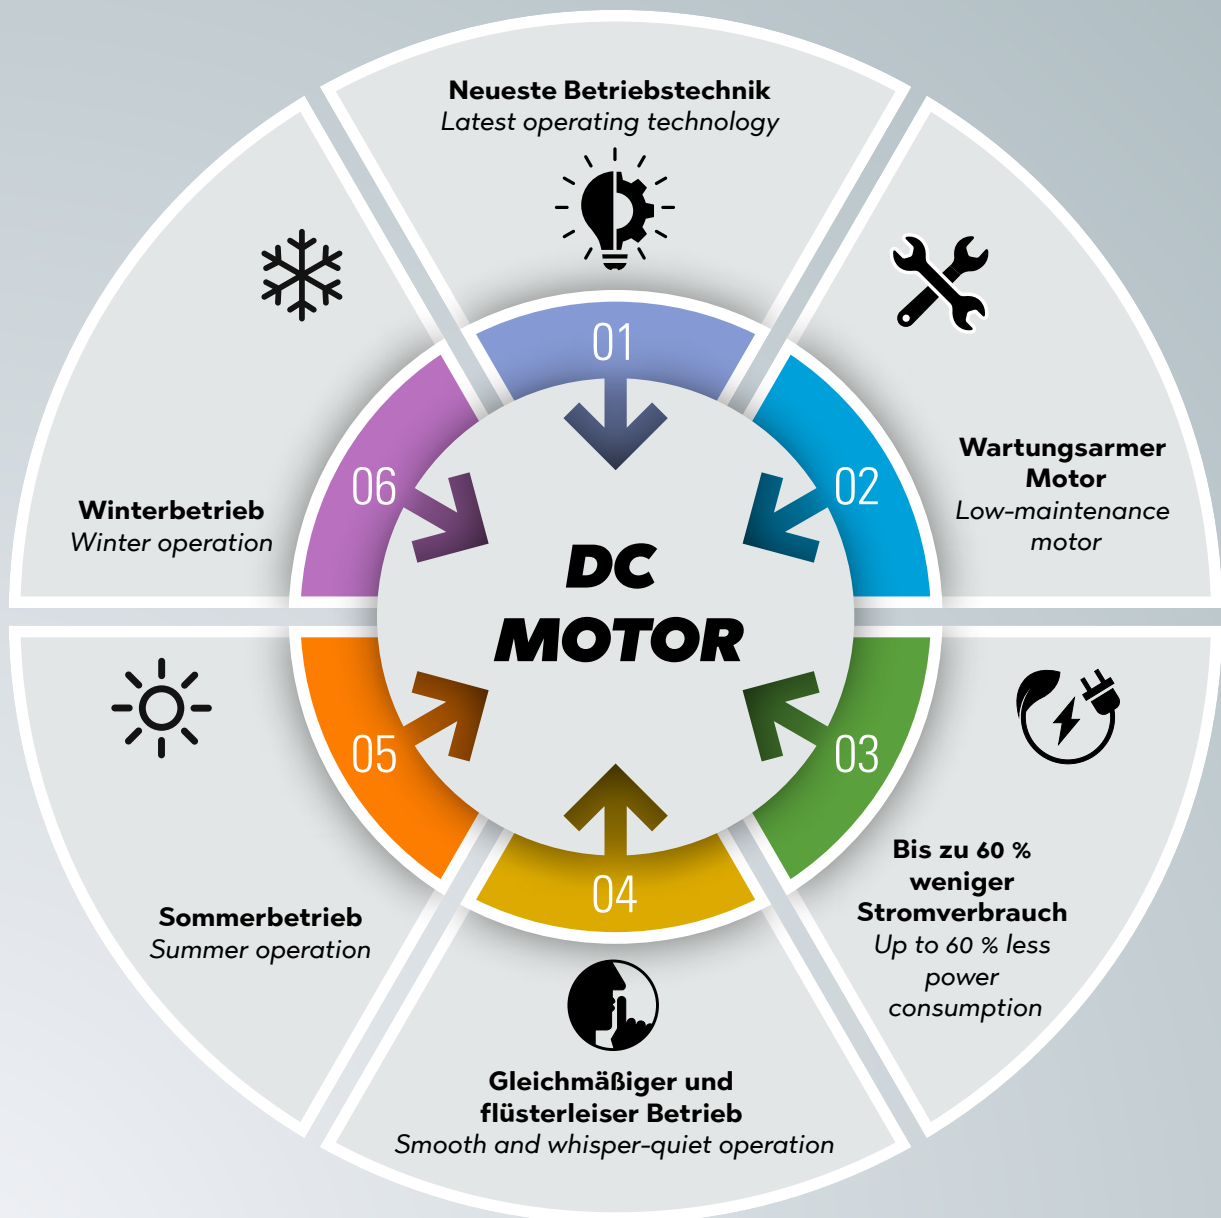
**Neueste Betriebstechnik**
*Latest operating technology*

01

**Wartungsarmer Motor**
*Low-maintenance motor*

02

03

**Bis zu 60 % weniger Stromverbrauch**
*Up to 60 % less power consumption*

04

**Gleichmäßiger und flüsterleiser Betrieb**
*Smooth and whisper-quiet operation*

05

**Sommerbetrieb**
*Summer operation*

06

**Winterbetrieb**
*Winter operation*

DC MOTOR